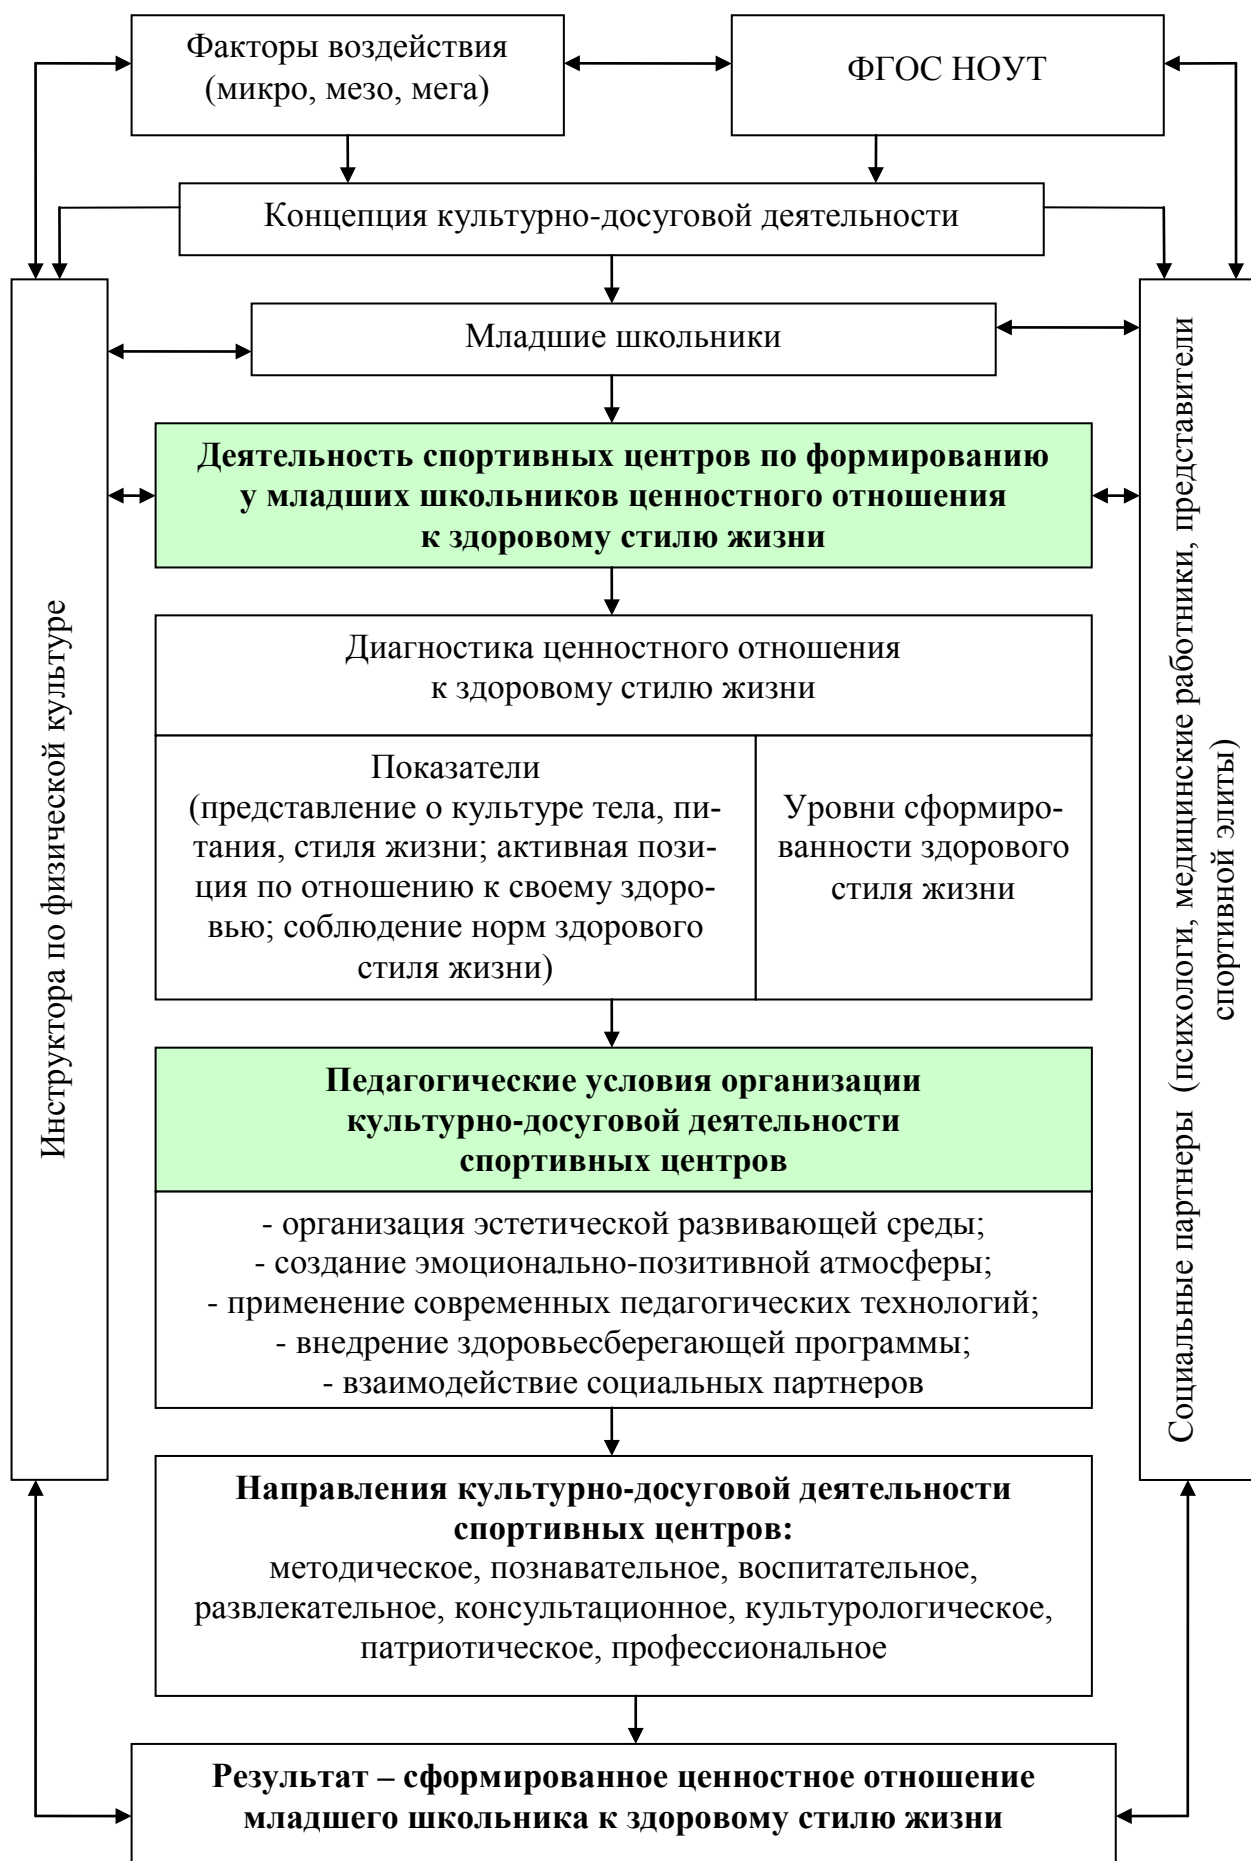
Факторы воздействия (микро, мезо, мега)

ФГОС НОУТ

Концепция культурно-досуговой деятельности

Младшие школьники

Инструктора по физической культуре

Социальные партнеры (психологи, медицинские работники, представители спортивной элиты)

**Деятельность спортивных центров по формированию у младших школьников ценностного отношения к здоровому стилю жизни**

Диагностика ценностного отношения к здоровому стилю жизни

| Показатели (представление о культуре тела, питания, стиля жизни; активная позиция по отношению к своему здоровью; соблюдение норм здорового стиля жизни) | Уровни сформированности здорового стиля жизни |
|---|---|

**Педагогические условия организации культурно-досуговой деятельности спортивных центров**

- организация эстетической развивающей среды;
- создание эмоционально-позитивной атмосферы;
- применение современных педагогических технологий;
- внедрение здоровьесберегающей программы;
- взаимодействие социальных партнеров

**Направления культурно-досуговой деятельности спортивных центров:**
методическое, познавательное, воспитательное, развлекательное, консультационное, культурологическое, патриотическое, профессиональное

**Результат – сформированное ценностное отношение младшего школьника к здоровому стилю жизни**